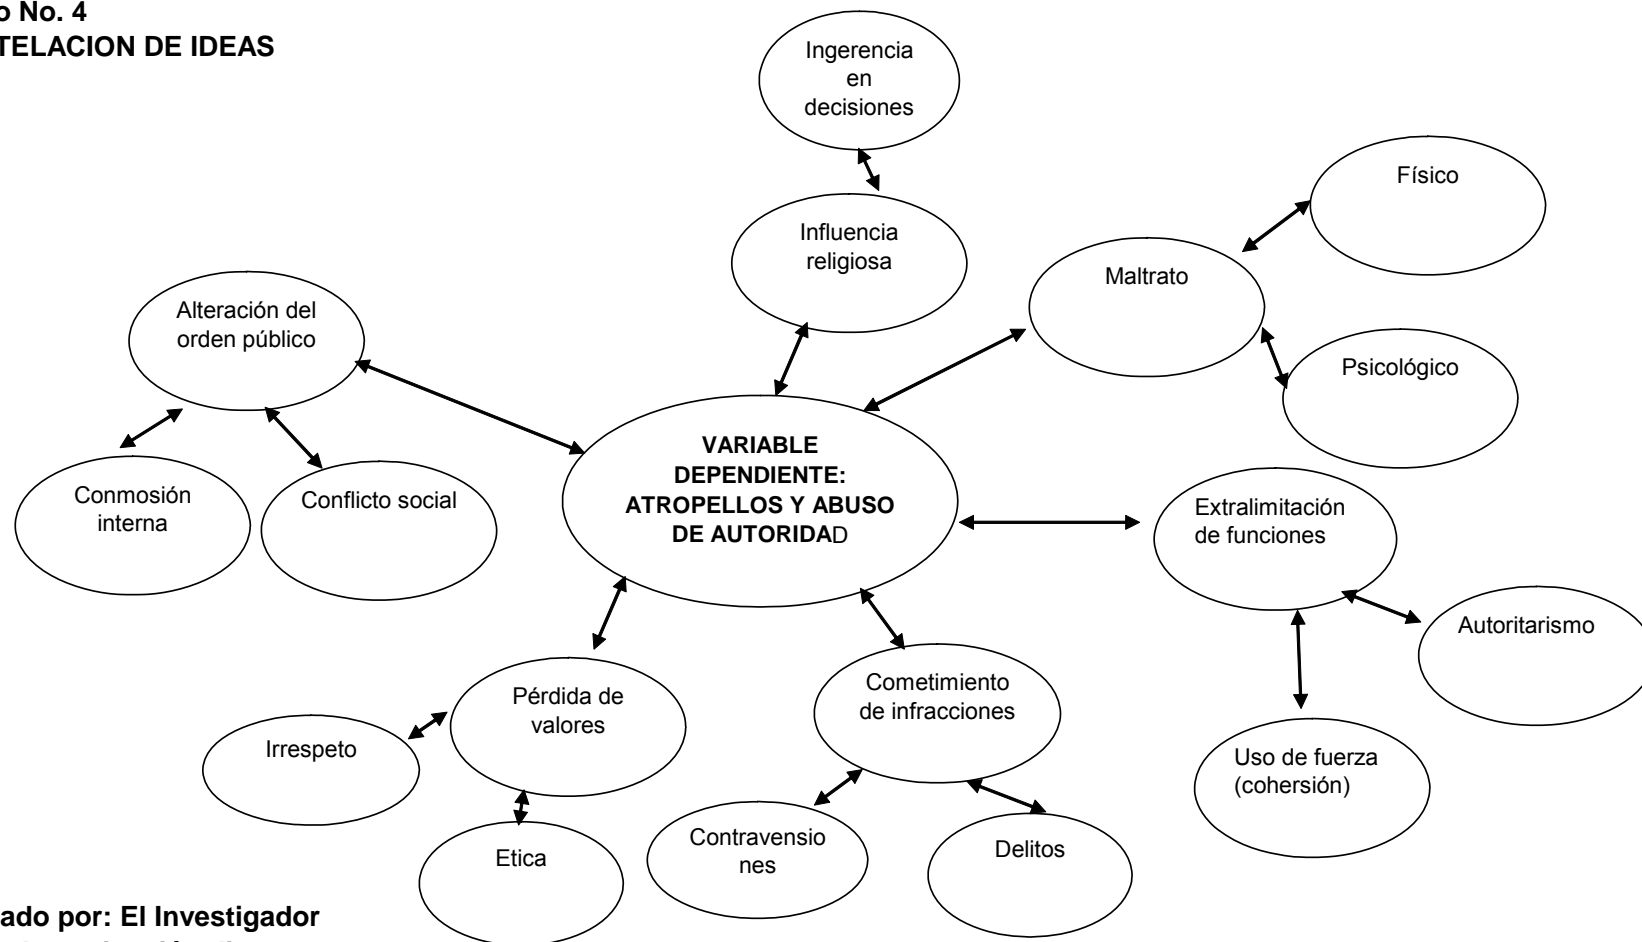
o No. 4
TELACION DE IDEAS

Ingerencia en decisiones

Influencia religiosa

Físico

Maltrato

Psicológico

Alteración del orden público

Conmosión interna

Conflicto social

VARIABLE DEPENDIENTE: ATROPELLOS Y ABUSO DE AUTORIDAD

Extralimitación de funciones

Autoritarismo

Uso de fuerza (cohersión)

Pérdida de valores

Irrespeto

Etica

Cometimiento de infracciones

Contravensiones

Delitos

ado por: El Investigador